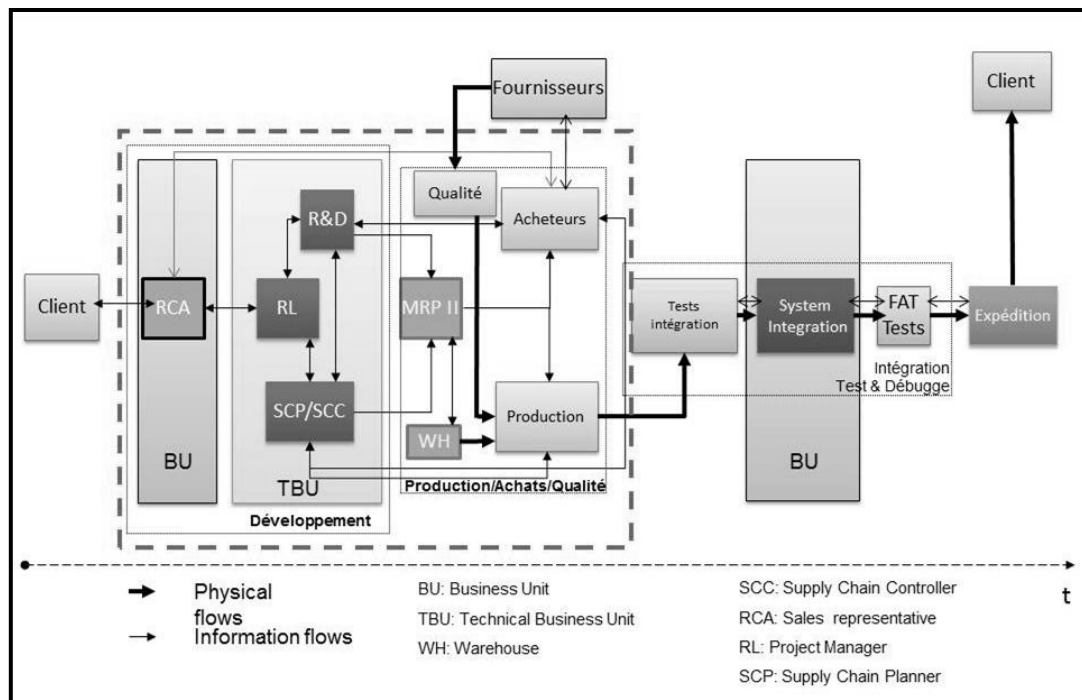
Fournisseurs

Client

Qualité

Acheteurs

R&D

Client

RCA

RL

MRP II

Tests intégration

System Integration

FAT Tests

Expédition

Intégration Test & Débugge

SCP/SCC

Production

WH

BU

TBU

BU

Production/Achats/Qualité

Développement

t

Physical flows

Information flows

BU: Business Unit

TBU: Technical Business Unit

WH: Warehouse

SCC: Supply Chain Controller

RCA: Sales representative

RL: Project Manager

SCP: Supply Chain Planner